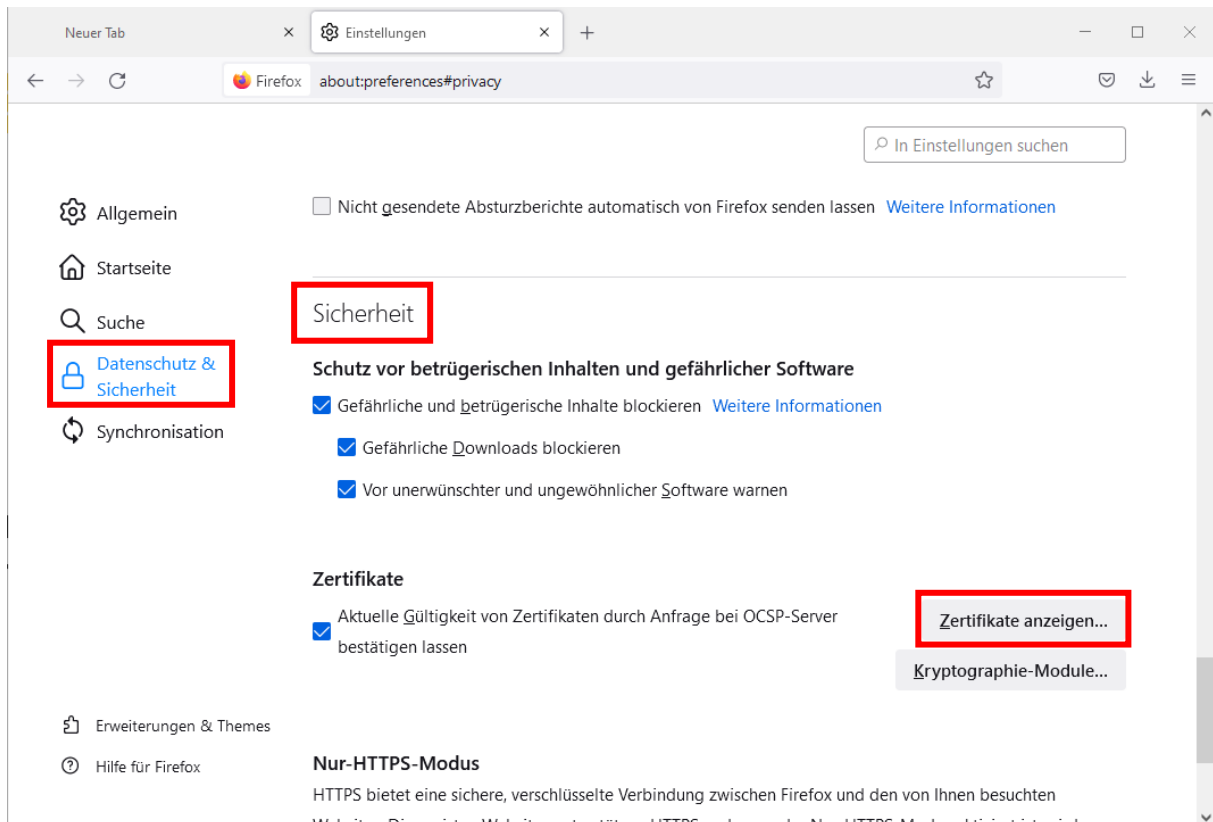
Neuer Tab × Einstellungen × +

Firefox about:preferences#privacy

In Einstellungen suchen

Allgemein

Startseite

Suche

Datenschutz & Sicherheit

Synchronisation

Erweiterungen & Themes

Hilfe für Firefox

Nicht gesendete Absturzberichte automatisch von Firefox senden lassen Weitere Informationen

Sicherheit

Schutz vor betrügerischen Inhalten und gefährlicher Software

Gefährliche und betrügerische Inhalte blockieren Weitere Informationen

Gefährliche Downloads blockieren

Vor unerwünschter und ungewöhnlicher Software warnen

Zertifikate

Aktuelle Gültigkeit von Zertifikaten durch Anfrage bei OCSP-Server bestätigen lassen

Zertifikate anzeigen...

Kryptographie-Module...

Nur-HTTPS-Modus

HTTPS bietet eine sichere, verschlüsselte Verbindung zwischen Firefox und den von Ihnen besuchten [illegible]